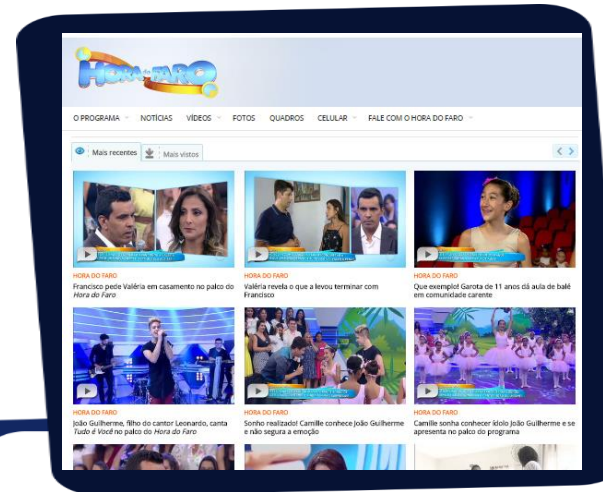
HORA DO FARO

O PROGRAMA NOTÍCIAS VÍDEOS FOTOS QUADROS CELULAR FALE COM O HORA DO FARO

Mais recentes Mais vistos

HORA DO FARO
Francisco pede Valéria em casamento no palco do *Hora do Faro*

HORA DO FARO
Valéria revela o que a levou terminar com Francisco

HORA DO FARO
Que exemplo! Garota de 11 anos dá aula de balé em comunidade carente

HORA DO FARO
João Guilherme, filho do cantor Leonardo, canta *Tudo é Você* no palco do *Hora do Faro*

HORA DO FARO
Sonho realizado! Camille conhece João Guilherme e não segura a emoção

HORA DO FARO
Camille sonha conhecer ídolo João Guilherme e se apresenta no palco do programa